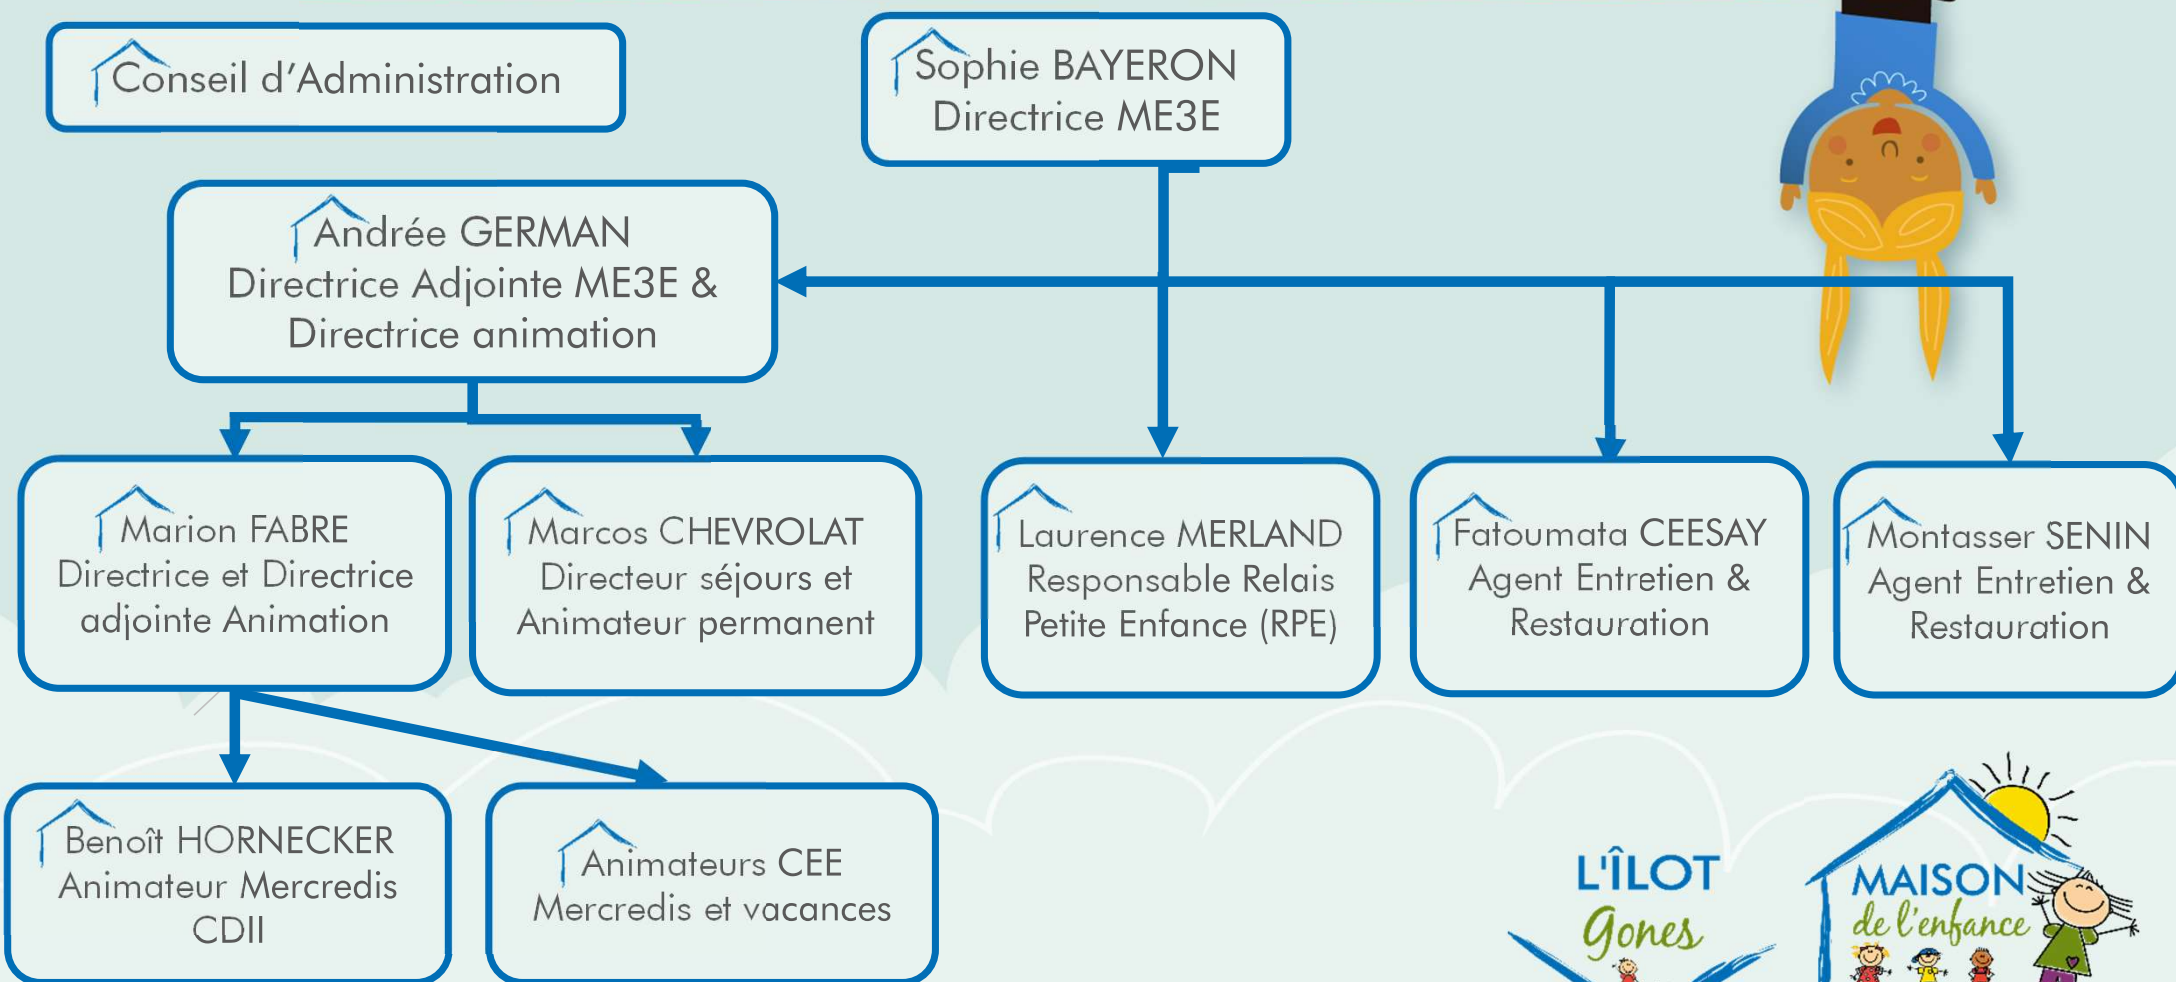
Conseil d'Administration

Sophie BAYERON
Directrice ME3E

Andrée GERMAN
Directrice Adjointe ME3E &
Directrice animation

Marion FABRE
Directrice et Directrice adjointe Animation

Marcos CHEVROLAT
Directeur séjours et Animateur permanent

Laurence MERLAND
Responsable Relais Petite Enfance (RPE)

Fatoumata CEESAY
Agent Entretien & Restauration

Montasser SENIN
Agent Entretien & Restauration

Benoît HORNECKER
Animateur Mercredis
CDII

Animateurs CEE
Mercredis et vacances

L'ÎLOT Gones

MAISON de l'enfance